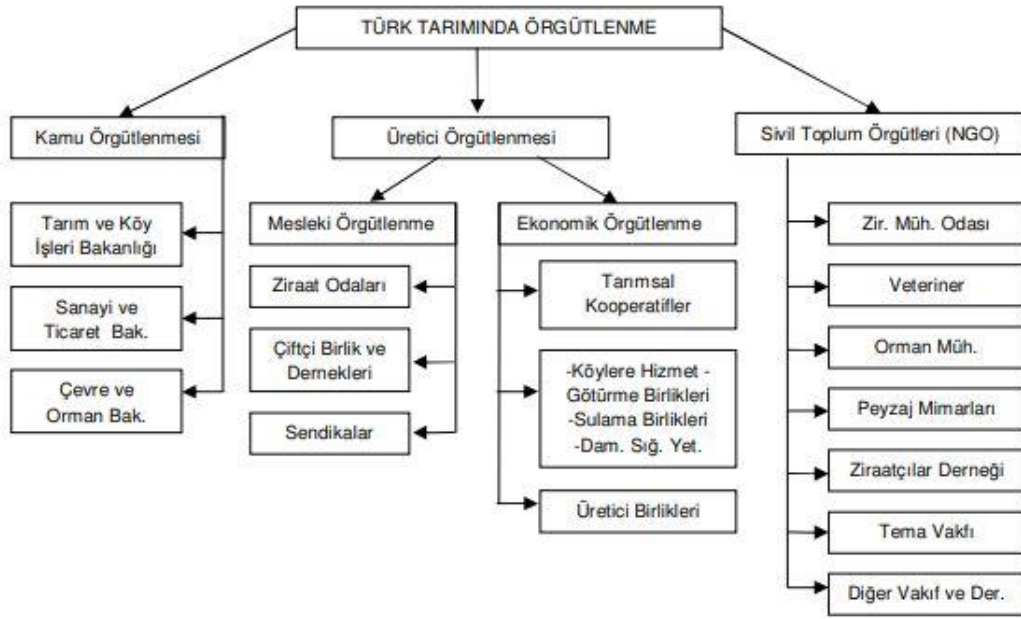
TÜRK TARIMINDA ÖRGÜTLENME

Kamu Örgütlenmesi

Tarım ve Köy İşleri Bakanlığı

Sanayi ve Ticaret Bak.

Çevre ve Orman Bak.

Üretici Örgütlenmesi

Mesleki Örgütlenme

Ziraat Odaları

Çiftçi Birlik ve Dernekleri

Sendikalar

Ekonomik Örgütlenme

Tarımsal Kooperatifler

-Köylere Hizmet -Götürme Birlikleri -Sulama Birlikleri -Dam. Sığ. Yet.

Üretici Birlikleri

Sivil Toplum Örgütleri (NGO)

Zir. Müh. Odası

Veteriner

Orman Müh.

Peyzaj Mimarları

Ziraatçılar Derneği

Tema Vakfı

Diğer Vakıf ve Der.